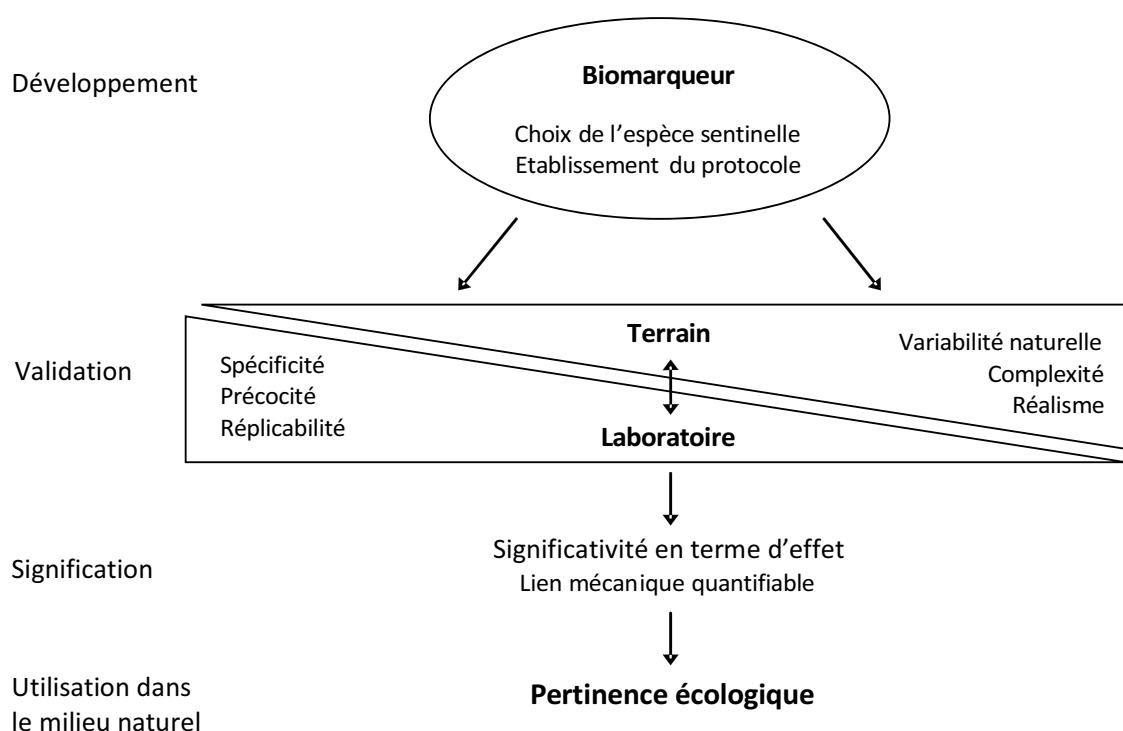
Développement

Biomarqueur

Choix de l'espèce sentinelle
Etablissement du protocole

Validation

Spécificité
Précocité
Réplicabilité

Terrain

Laboratoire

Variabilité naturelle
Complexité
Réalisme

Signification

Significativité en terme d'effet
Lien mécanique quantifiable

Utilisation dans le milieu naturel

Pertinence écologique